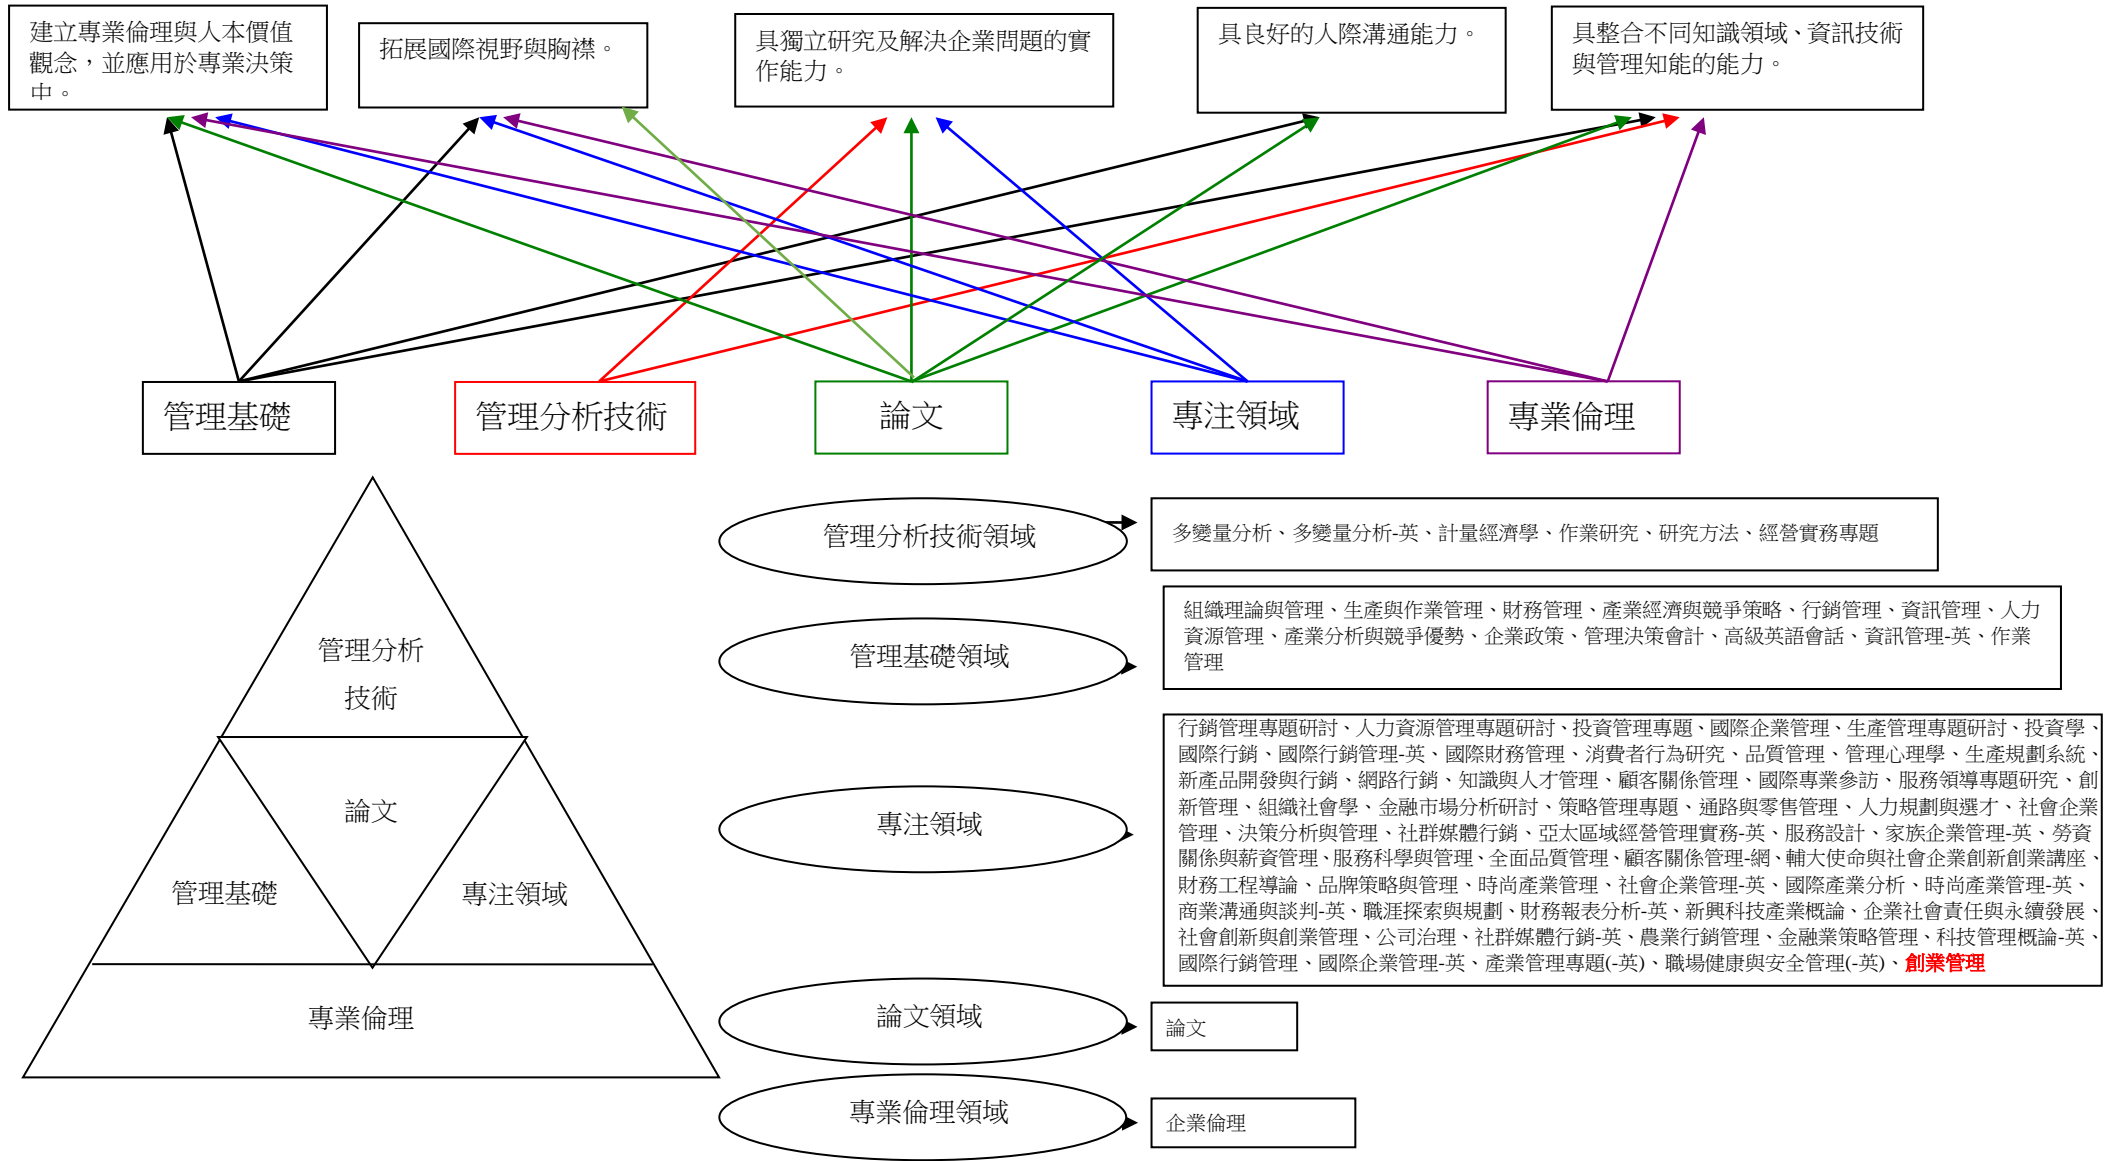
建立專業倫理與人本價值觀念，並應用於專業決策中。

拓展國際視野與胸襟。

具獨立研究及解決企業問題的實作能力。

具良好的人際溝通能力。

具整合不同知識領域、資訊技術與管理知能的能力。

管理基礎

管理分析技術

論文

專注領域

專業倫理

管理分析技術

論文

管理基礎

專注領域

專業倫理

管理分析技術領域

多變量分析、多變量分析-英、計量經濟學、作業研究、研究方法、經營實務專題

管理基礎領域

組織理論與管理、生產與作業管理、財務管理、產業經濟與競爭策略、行銷管理、資訊管理、人力資源管理、產業分析與競爭優勢、企業政策、管理決策會計、高級英語會話、資訊管理-英、作業管理

專注領域

行銷管理專題研討、人力資源管理專題研討、投資管理專題、國際企業管理、生產管理專題研討、投資學、國際行銷、國際行銷管理-英、國際財務管理、消費者行為研究、品質管理、管理心理學、生產規劃系統、新產品開發與行銷、網路行銷、知識與人才管理、顧客關係管理、國際專業參訪、服務領導專題研究、創新管理、組織社會學、金融市場分析研討、策略管理專題、通路與零售管理、人力規劃與選才、社會企業管理、決策分析與管理、社群媒體行銷、亞太區域經營管理實務-英、服務設計、家族企業管理-英、勞資關係與薪資管理、服務科學與管理、全面品質管理、顧客關係管理-網、輔大使命與社會企業創新創業講座、財務工程導論、品牌策略與管理、時尚產業管理、社會企業管理-英、國際產業分析、時尚產業管理-英、商業溝通與談判-英、職涯探索與規劃、財務報表分析-英、新興科技產業概論、企業社會責任與永續發展、社會創新與創業管理、公司治理、社群媒體行銷-英、農業行銷管理、金融業策略管理、科技管理概論-英、國際行銷管理、國際企業管理-英、產業管理專題(-英)、職場健康與安全管理(-英)、創業管理

論文領域

論文

專業倫理領域

企業倫理